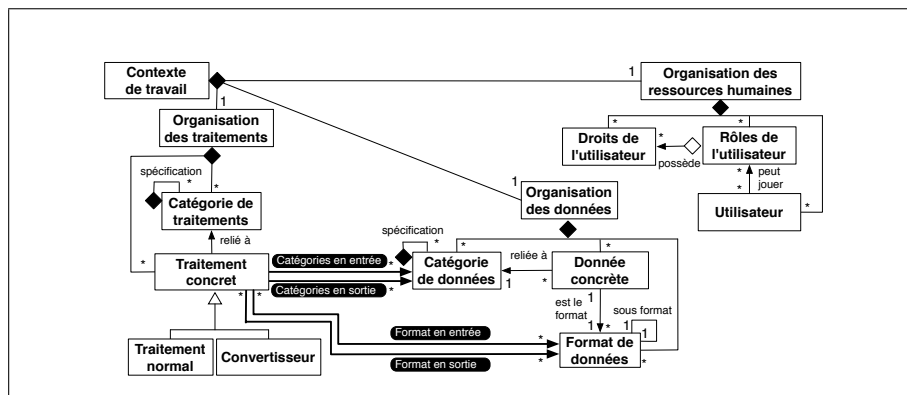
Contexte de travail

1

Organisation des ressources humaines

1

Organisation des traitements

*

*

Droits de l'utilisateur

*

Rôles de l'utilisateur

possède

*

peut jouer

*

spécification

*

*

Catégorie de traitements

1

Organisation des données

Utilisateur

*

relié à

spécification

*

*

*

*

Traitement concret

Catégories en entrée

*

Catégorie de données

reliée à

Donnée concrète

Catégories en sortie

*

1

*

*

est le format

1

sous format

1

1

*

1

*

*

Format en entrée

*

Traitement normal

Convertisseur

Format de données

*

Format en sortie

*